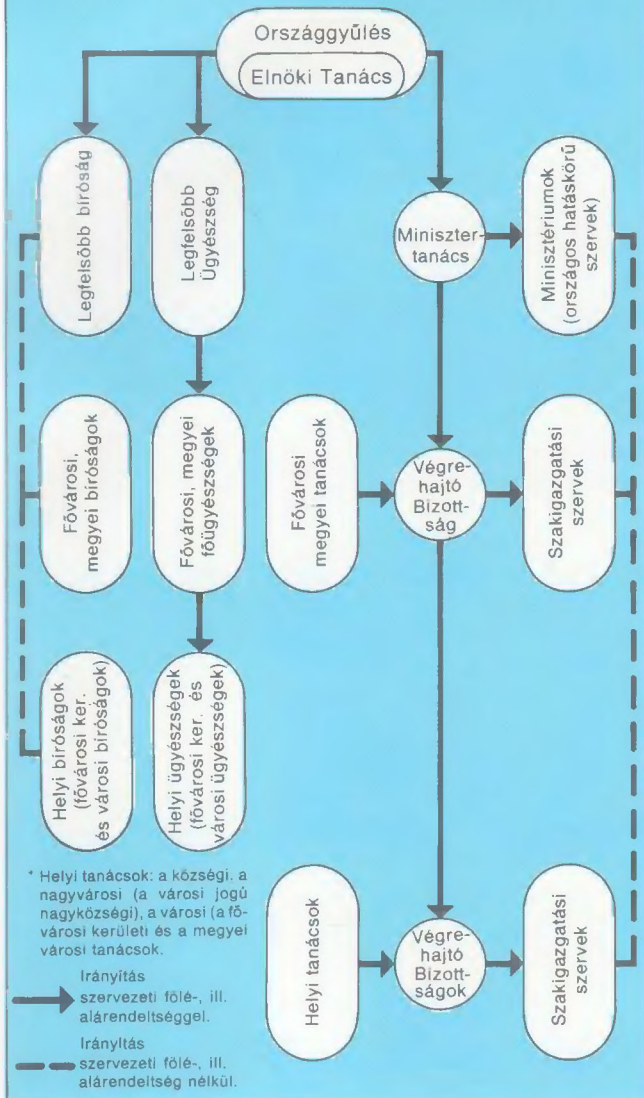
Országgyűlés

Elnöki Tanács

Legfelsőbb bíróság

Legfelsőbb Ügyészség

Minisztertanács

Minisztériumok (országos hatáskörű szervek)

Fővárosi, megyei bíróságok

Fővárosi, megyei főügyészségek

Fővárosi megyei tanácsok

Végrehajtó Bizottság

Szakigazgatási szervek

Helyi bíróságok (fővárosi ker. és városi bíróságok)

Helyi ügyészségek (fővárosi ker. és városi ügyészségek)

* Helyi tanácsok: a községi, a nagyvárosi (a városi jogú nagyközségi), a városi (a fővárosi kerületi és a megyei városi tanácsok.

Irányítás szervezeti fölé-, ill. alárendeltséggel.

Irányítás szervezeti fölé-, ill. alárendeltség nélkül.

Helyi tanácsok

Végrehajtó Bizottságok

Szakigazgatási szervek